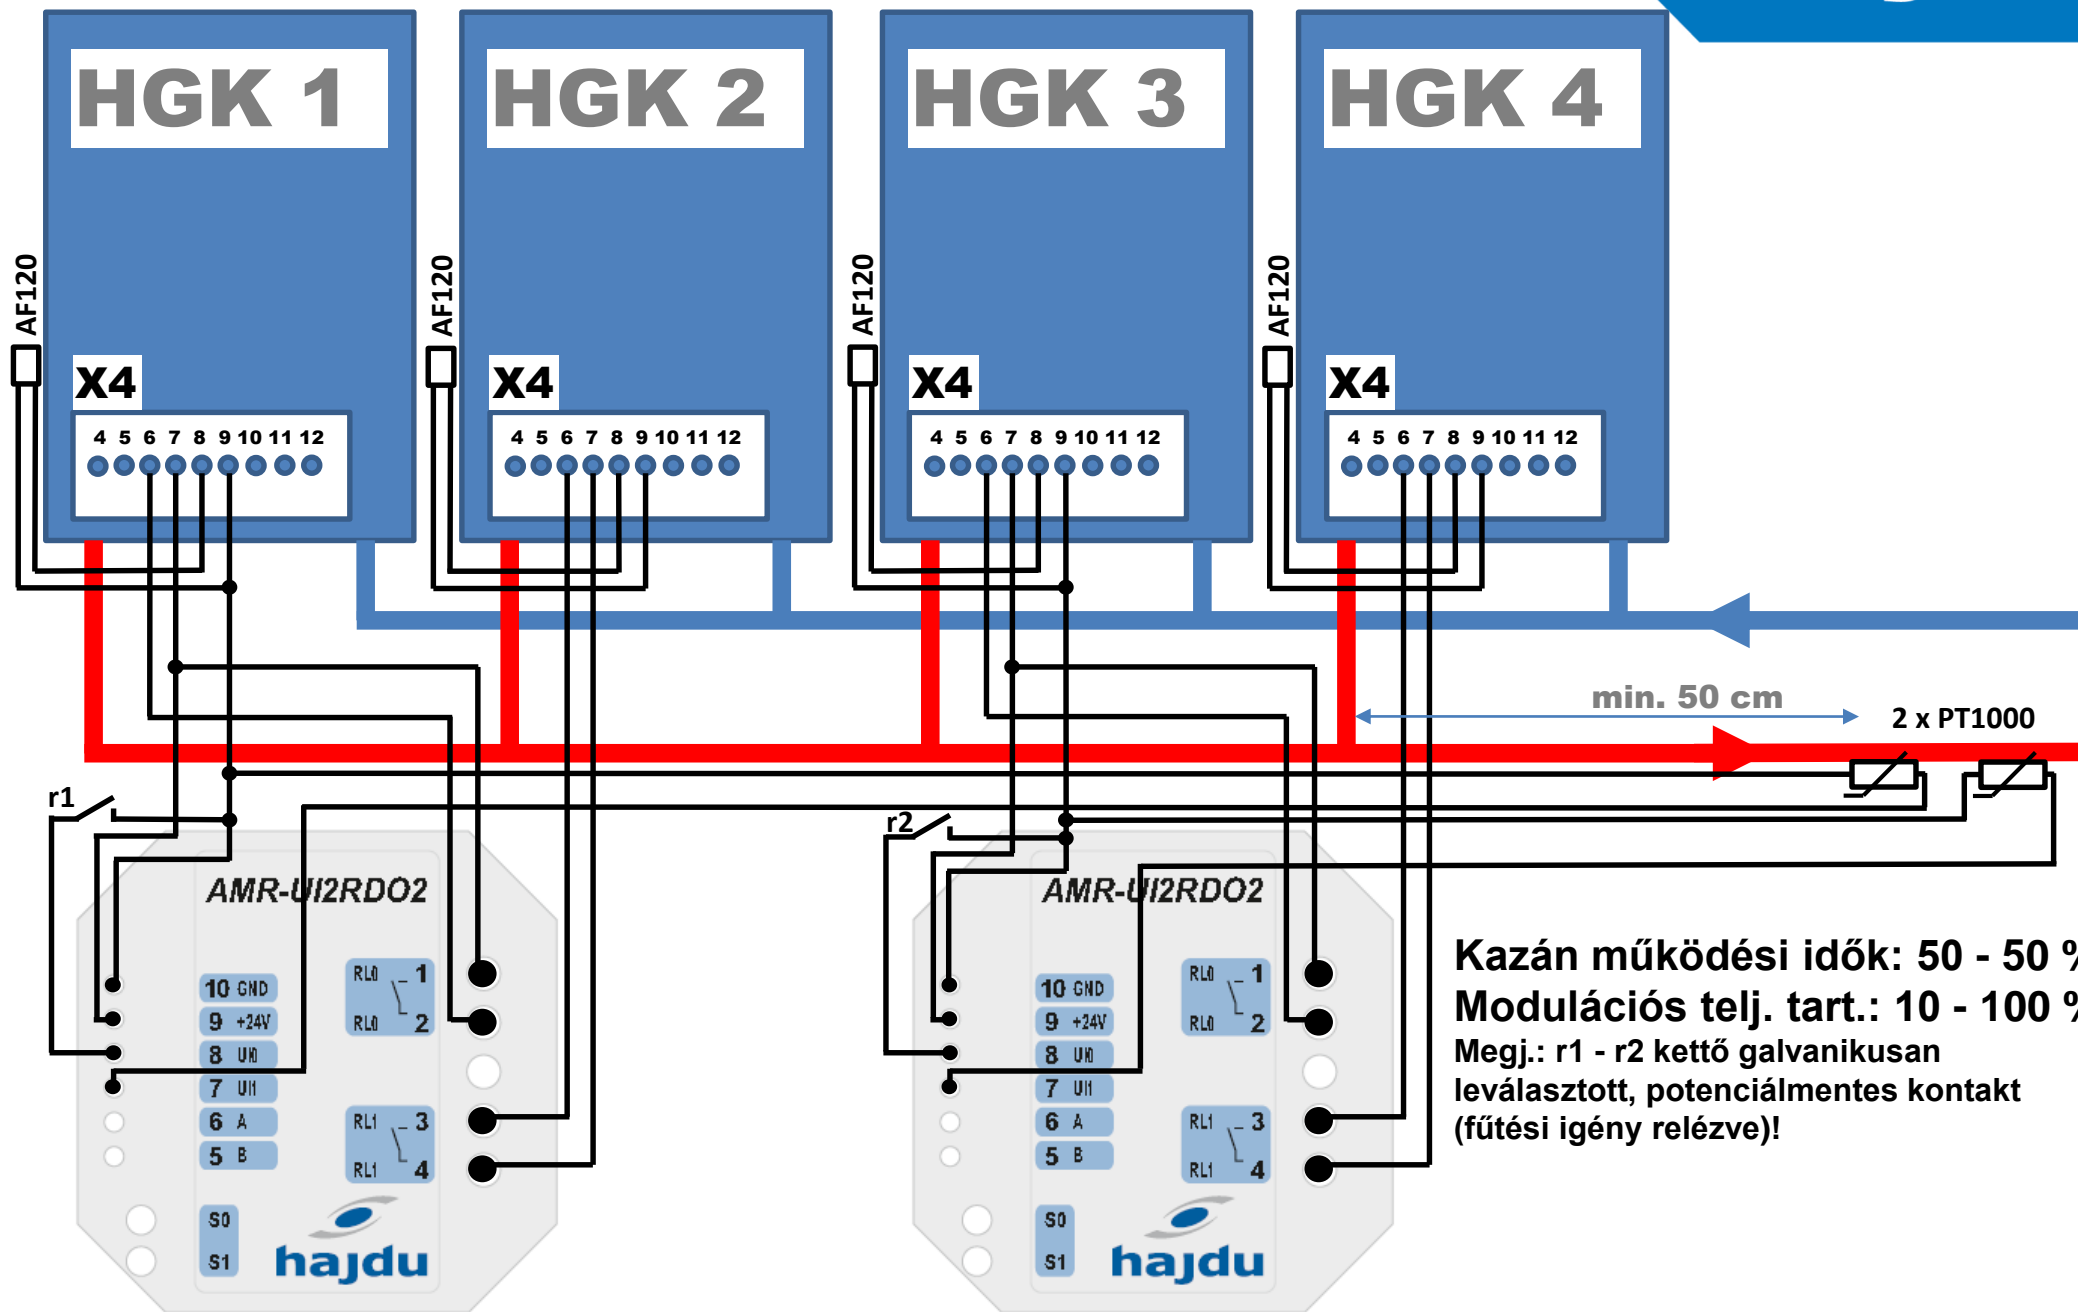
HGK 1
HGK 2
HGK 3
HGK 4

AF120
X4
4 5 6 7 8 9 10 11 12

AF120
X4
4 5 6 7 8 9 10 11 12

AF120
X4
4 5 6 7 8 9 10 11 12

AF120
X4
4 5 6 7 8 9 10 11 12

min. 50 cm
2 x PT1000

r1
r2

AMR-UI2RDO2
10 GND
9 +24V
8 UI0
7 UI1
6 A
5 B
S0
S1
RL0 1
RL0 2
RL1 3
RL1 4
hajdu

AMR-UI2RDO2
10 GND
9 +24V
8 UI0
7 UI1
6 A
5 B
S0
S1
RL0 1
RL0 2
RL1 3
RL1 4
hajdu

Kazán működési idők: 50 - 50 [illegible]
Modulációs telj. tart.: 10 - 100 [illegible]
Megj.: r1 - r2 kettő galvanikusan leválasztott, potenciálmentes kontakt (fűtési igény relézve)!